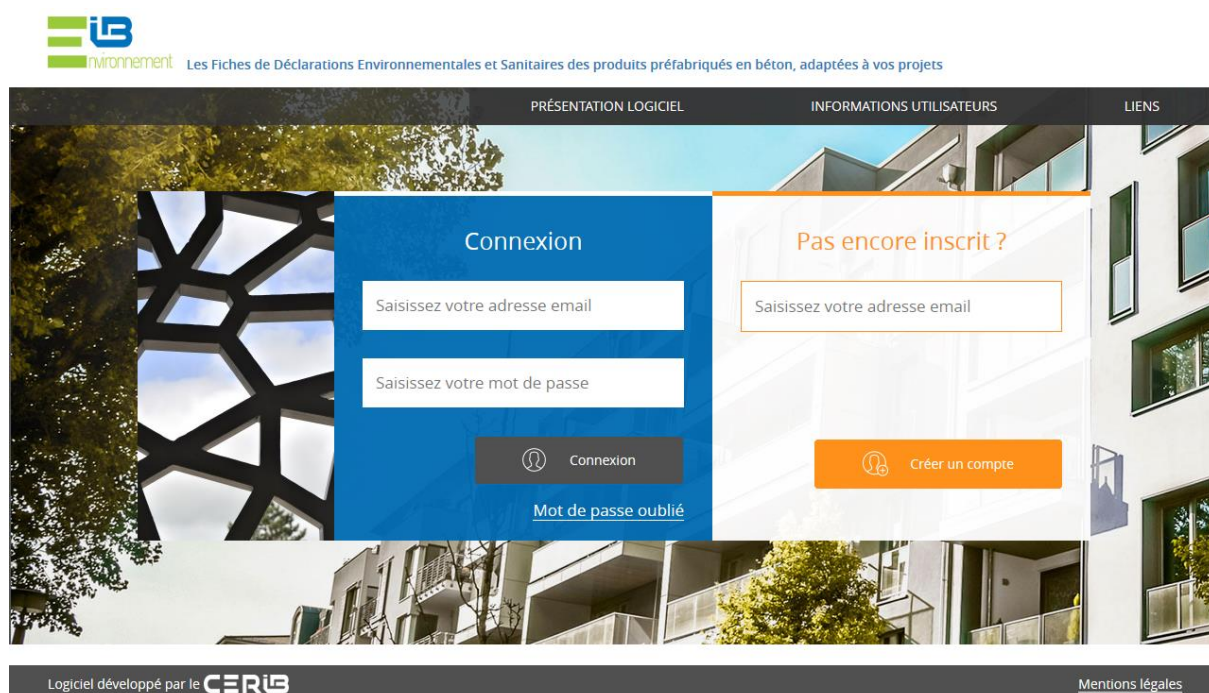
EIB
nvironnement Les Fiches de Déclarations Environnementales et Sanitaires des produits préfabriqués en béton, adaptées à vos projets

PRÉSENTATION LOGICIEL
INFORMATIONS UTILISATEURS
LIENS

Connexion

Saisissez votre adresse email

Saisissez votre mot de passe

Connexion

Mot de passe oublié

Pas encore inscrit ?

Saisissez votre adresse email

Créer un compte

Logiciel développé par le CERIB

Mentions légales